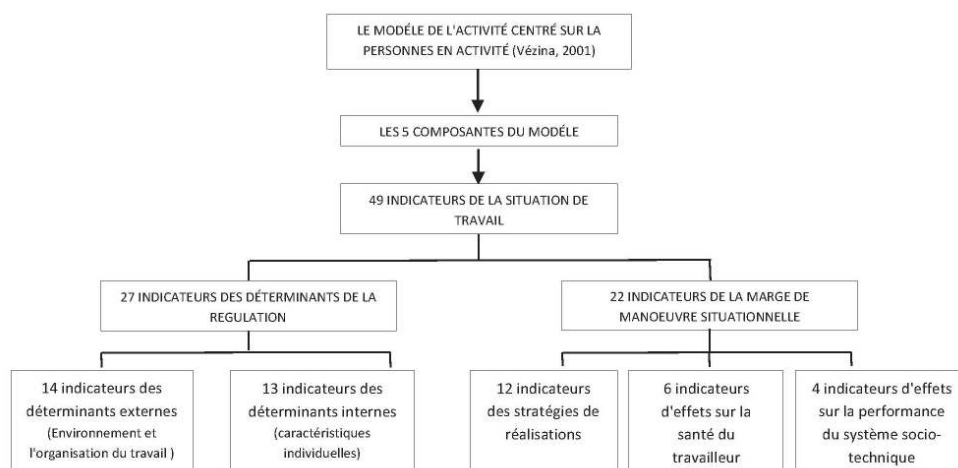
LE MODÉLE DE L'ACTIVITÉ CENTRÉ SUR LA PERSONNES EN ACTIVITÉ (Vézina, 2001)

LES 5 COMPOSANTES DU MODÈLE

49 INDICATEURS DE LA SITUATION DE TRAVAIL

27 INDICATEURS DES DÉTERMINANTS DE LA REGULATION

22 INDICATEURS DE LA MARGE DE MANOEUVRE SITUATIONNELLE

14 indicateurs des déterminants externes (Environnement et l'organisation du travail )

13 indicateurs des déterminants internes (caractéristiques individuelles)

12 indicateurs des stratégies de réalisations

6 indicateurs d'effets sur la santé du travailleur

4 indicateurs d'effets sur la performance du système socio-technique